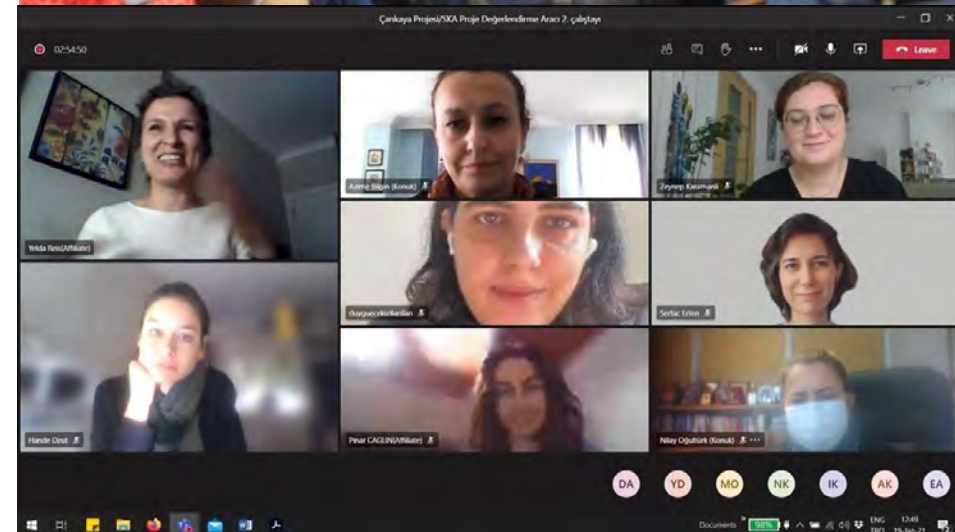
Çankaya Projesi/SKA Proje Değerlendirme Aracı 2. çalıştayı

02:54:50

Leave

Yelda Reis (Affiliate)

Asime Bilgin (Konuk)

Zeynep Karamanlı

duyguecekirdeklan

Sertaç Erten

Hande Ozut

Pınar CAGLIN (Affiliate)

Nilay Oğultürk (Konuk)

DA YD MO NK IK AK EA

Documents 98% ENG 12:49